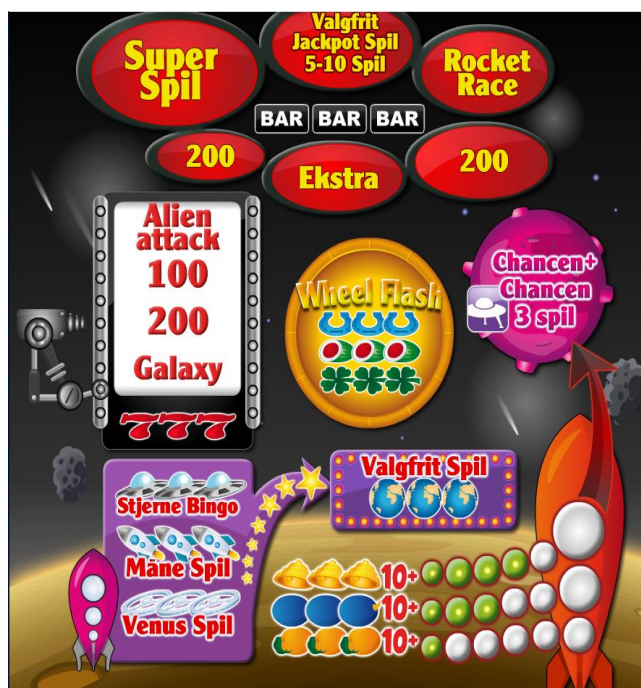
Super Spil

Valgfrit Jackpot Spil 5-10 Spil

Rocket Race

BAR BAR BAR

200

Ekstra

200

Alien attack

100

200

Galaxy

777

Wheel Flash

Chancen+ Chancen 3 spil

Valgfrit Spil

Stjerne Bingo

Måne Spil

Venus Spil

10+

10+

10+